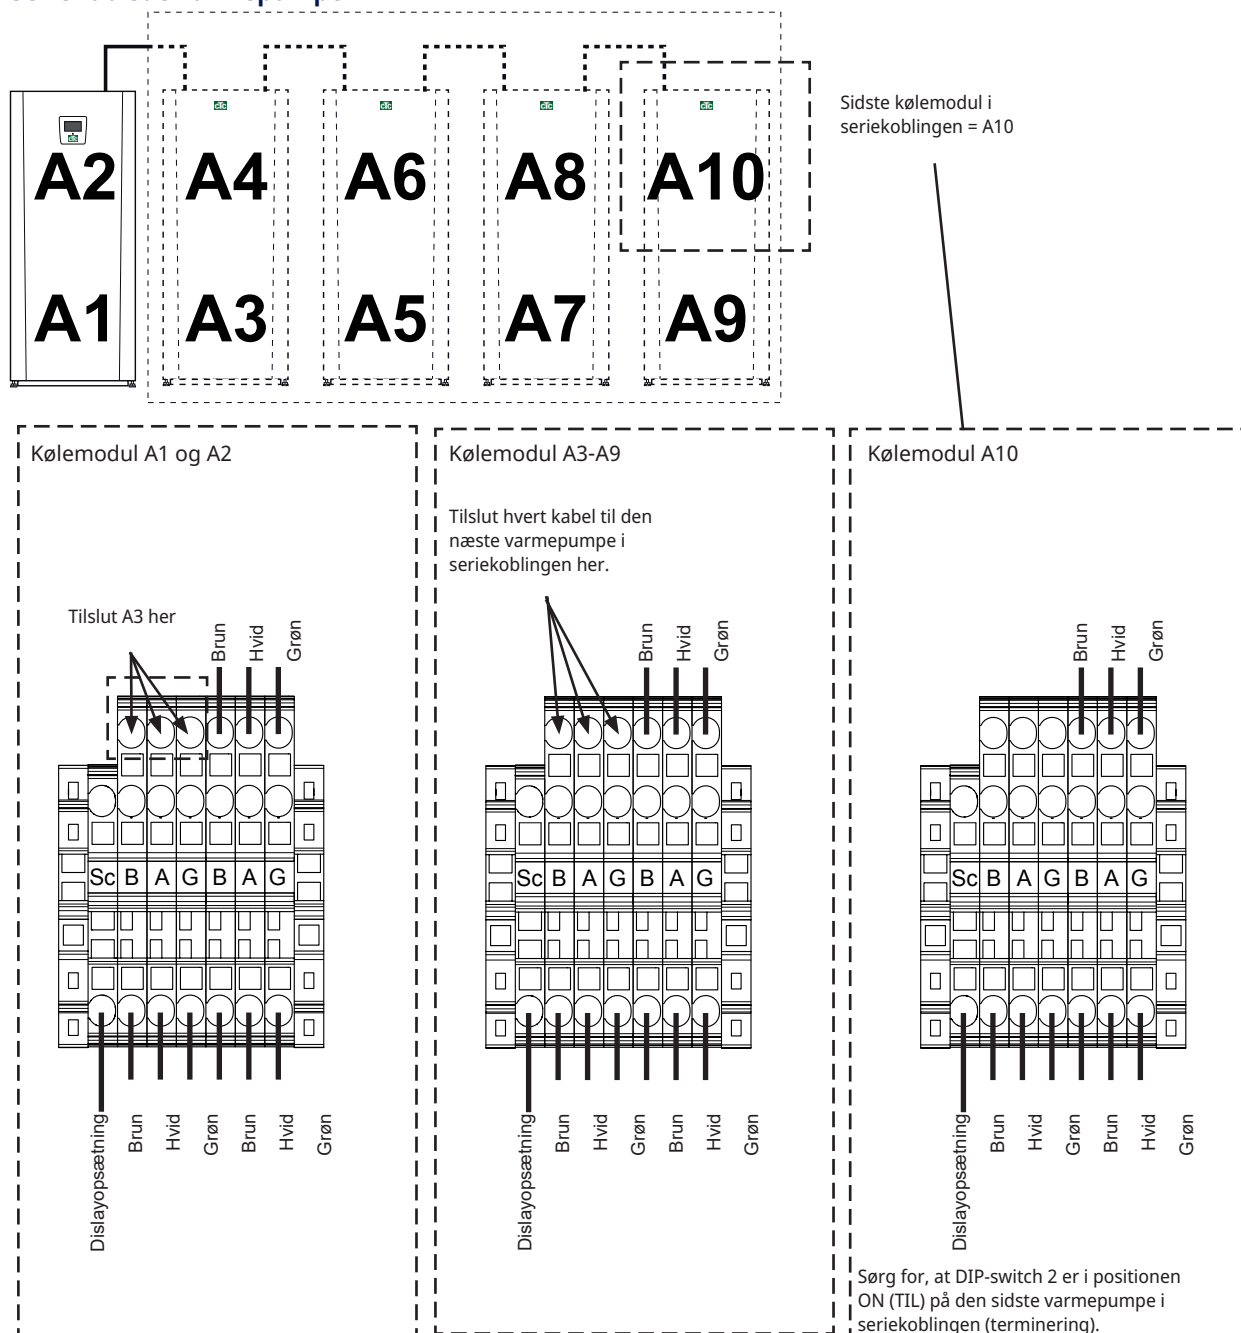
A2
A1
A4
A3
A6
A5
A8
A7
A10
A9

Sidste kølemodul i seriekoblingen = A10

Kølemodul A1 og A2

Tilslut A3 her

Brun Hvid Grøn

Sc B A G B A G

Dislayopsætning Brun Hvid Grøn Brun Hvid Grøn

Kølemodul A3-A9

Tilslut hvert kabel til den næste varmepumpe i seriekoblingen her.

Brun Hvid Grøn

Sc B A G B A G

Dislayopsætning Brun Hvid Grøn Brun Hvid Grøn

Kølemodul A10

Brun Hvid Grøn

Sc B A G B A G

Dislayopsætning Brun Hvid Grøn Brun Hvid Grøn

Sørg for, at DIP-switch 2 er i positionen ON (TIL) på den sidste varmepumpe i seriekoblingen (terminering).